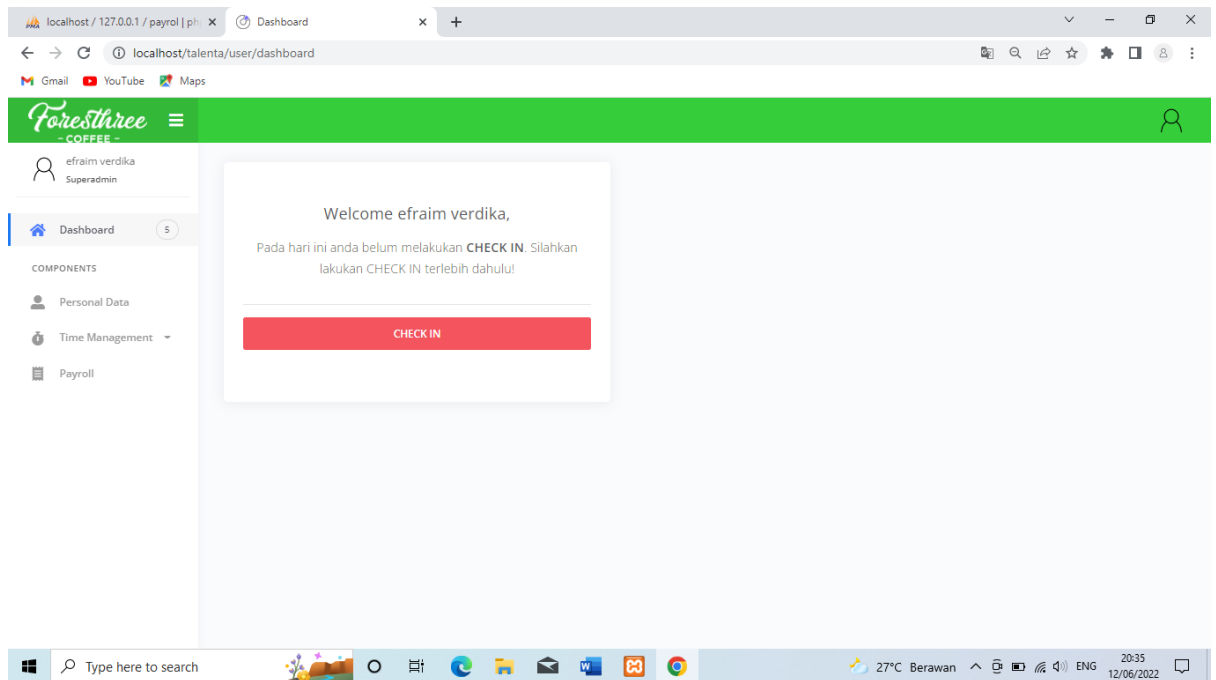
localhost / 127.0.0.1 / payrol | ph ×
Dashboard ×
+

localhost/talenta/user/dashboard

Gmail YouTube Maps

Foresthree
- COFFEE -

efraim verdika
Superadmin

Dashboard 5

COMPONENTS

Personal Data

Time Management

Payroll

Welcome efraim verdika,

Pada hari ini anda belum melakukan **CHECK IN**. Silahkan lakukan CHECK IN terlebih dahulu!

CHECK IN

Type here to search

27°C Berawan ENG 20:35 12/06/2022